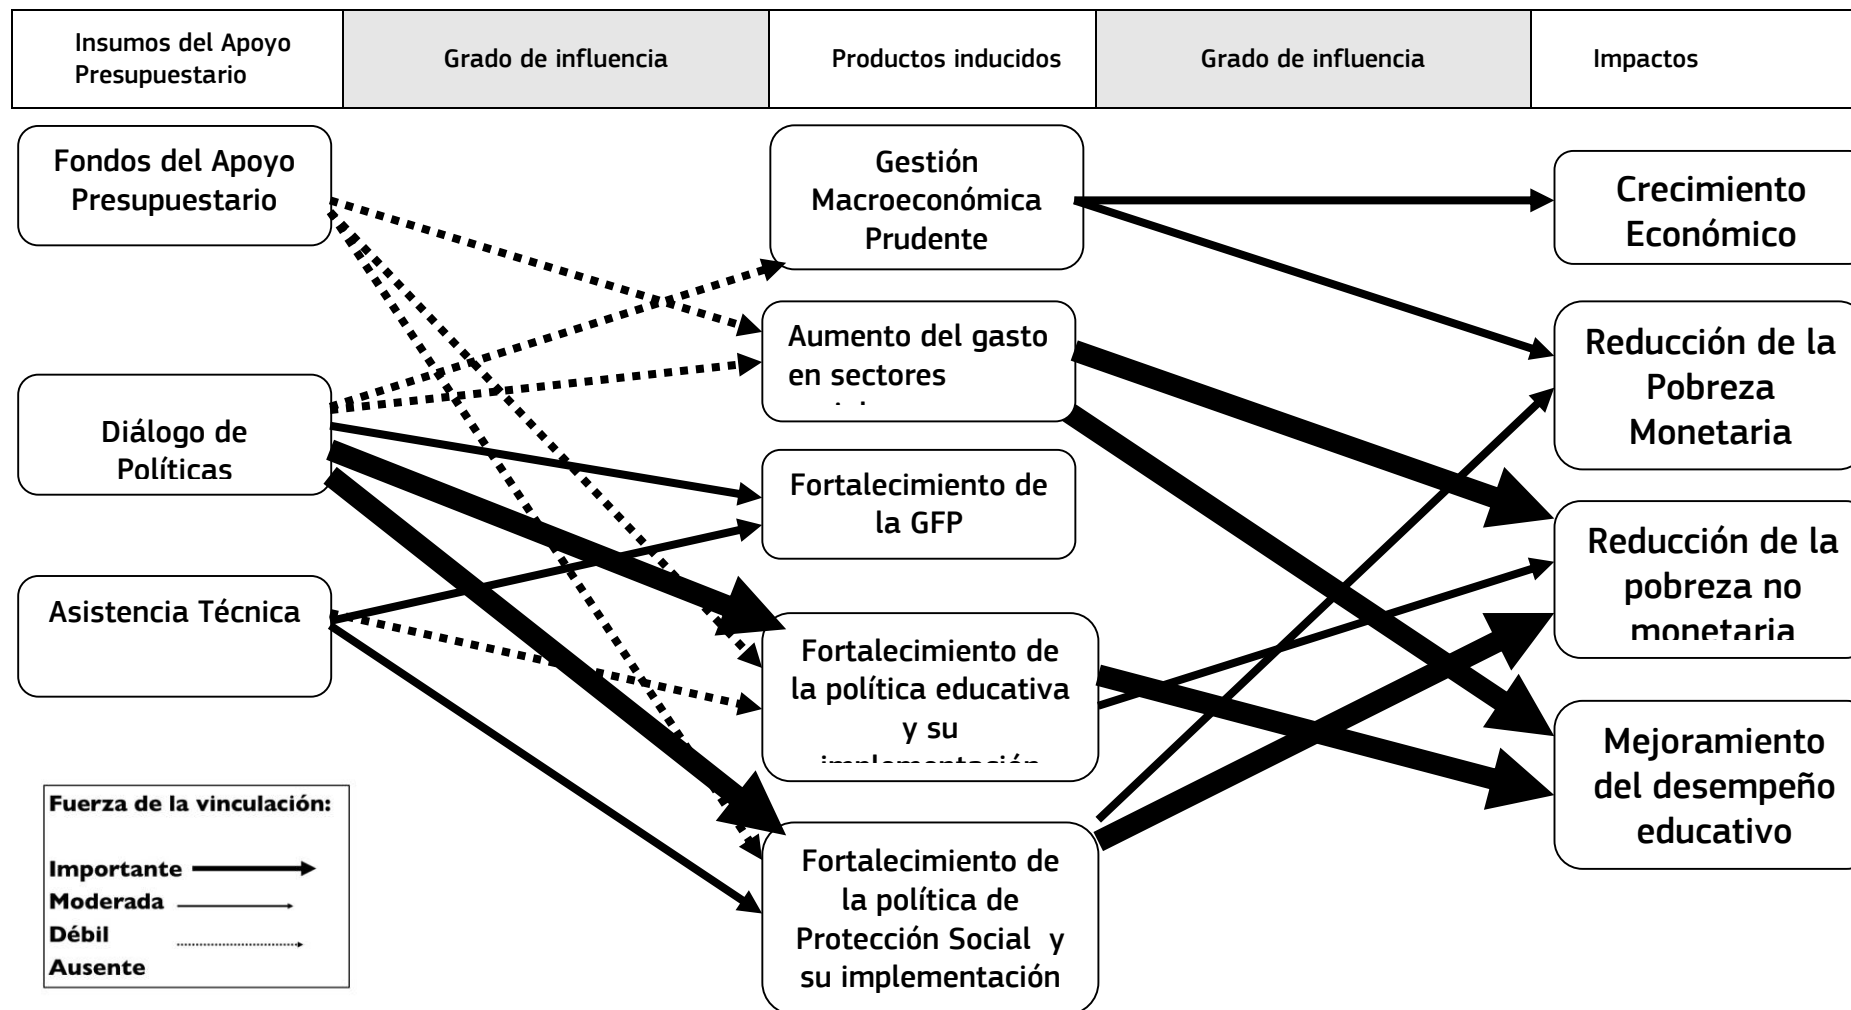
| Insumos del Apoyo Presupuestario | Grado de influencia | Productos inducidos | Grado de influencia | Impactos |
|---|---|---|---|---|

Fondos del Apoyo Presupuestario

Diálogo de Políticas

Asistencia Técnica

Gestión Macroeconómica Prudente

Aumento del gasto en sectores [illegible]

Fortalecimiento de la GFP

Fortalecimiento de la política educativa y su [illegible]

Fortalecimiento de la política de Protección Social y su implementación

Crecimiento Económico

Reducción de la Pobreza Monetaria

Reducción de la pobreza no monetaria

Mejoramiento del desempeño educativo

Fuerza de la vinculación:

Importante

Moderada

Débil

Ausente